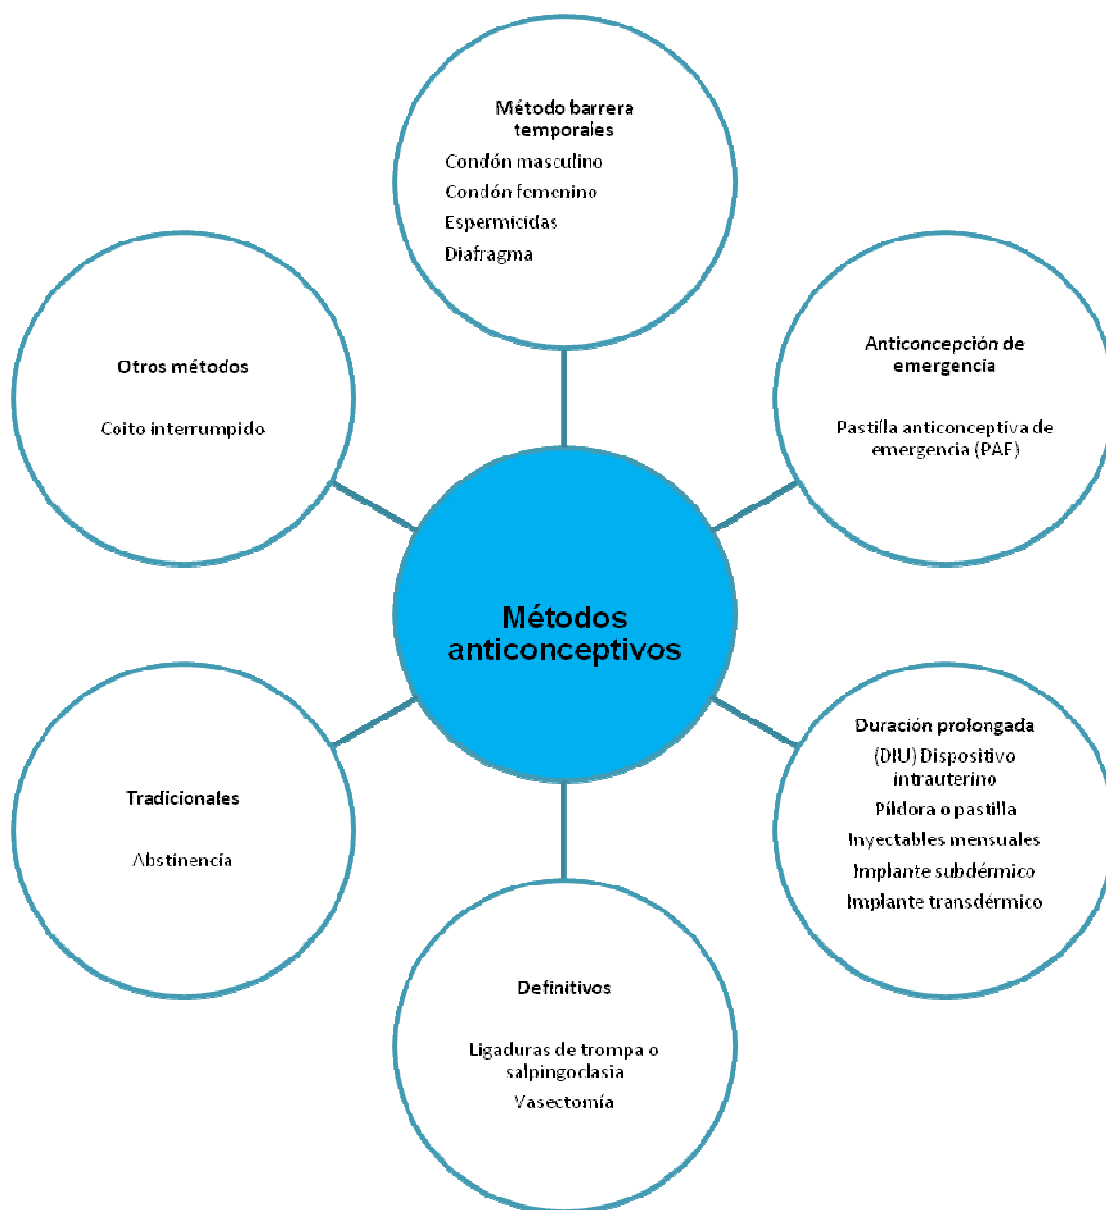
Método barrera temporales

Condón masculino

Condón femenino

Espermicidas

Diafragma

Otros métodos

Coito interrumpido

Anticoncepción de emergencia

Pastilla anticonceptiva de emergencia (PAE)

Métodos anticonceptivos

Tradicionales

Abstinencia

Duración prolongada

(DIU) Dispositivo intrauterino

Píldora o pastilla

Inyectables mensuales

Implante subdérmico

Implante transdérmico

Definitivos

Ligaduras de trompa o salpingoclasia

Vasectomía